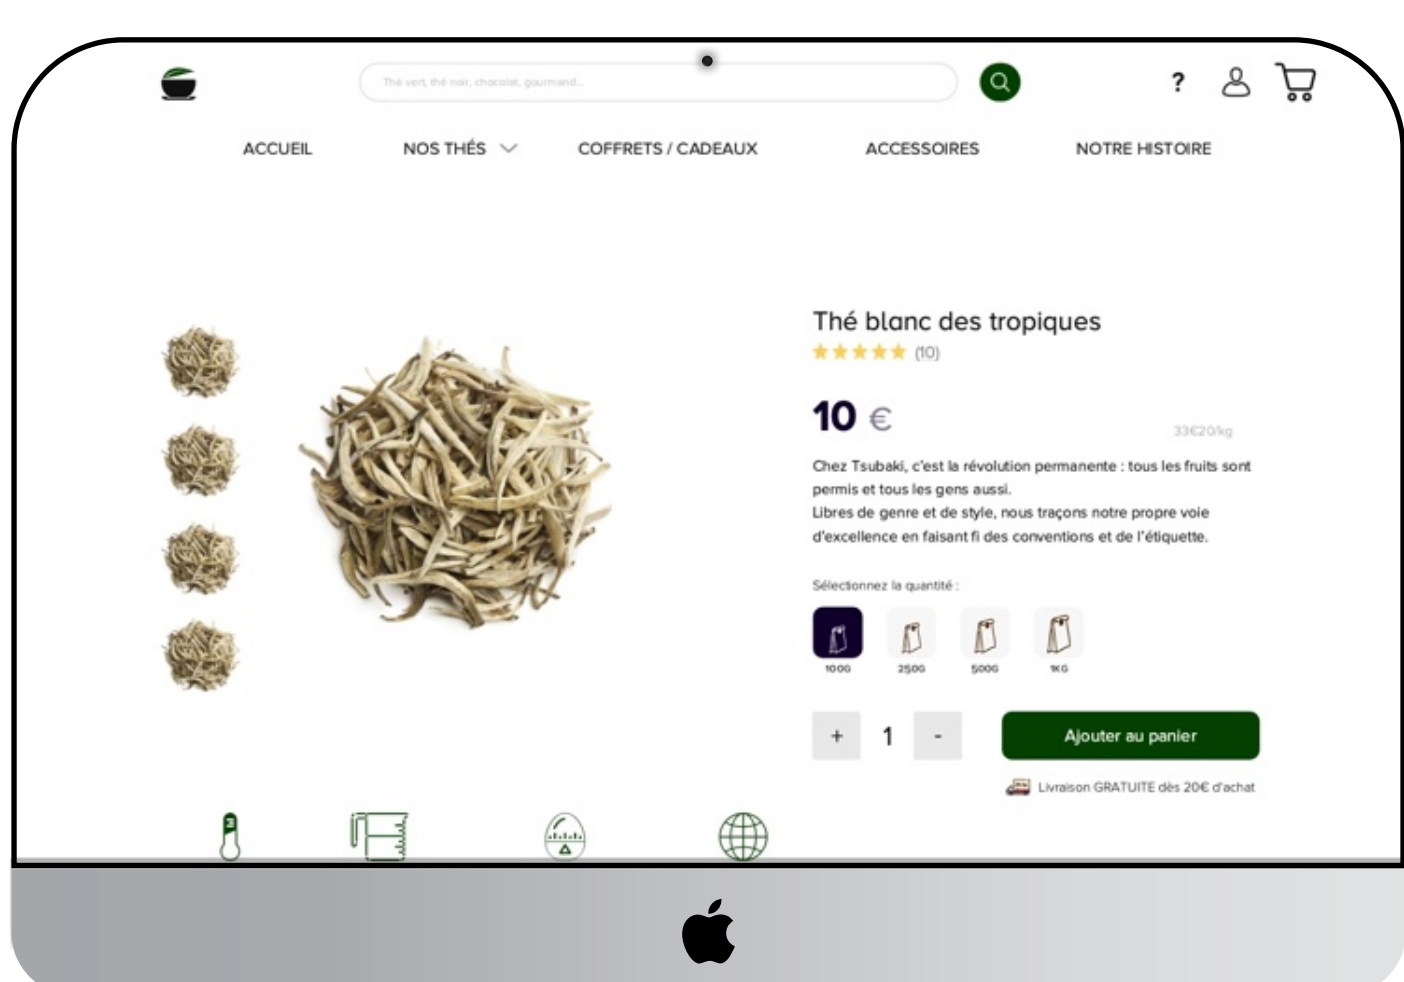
Thé vert, thé noir, chocolat, gourmand...

?

ACCUEIL NOS THÉS COFFRETS / CADEAUX ACCESSOIRES NOTRE HISTOIRE

Thé blanc des tropiques

★★★★★ (10)

10 €

33€20/kg

Chez Tsubaki, c'est la révolution permanente : tous les fruits sont permis et tous les gens aussi.
Libres de genre et de style, nous traçons notre propre voie d'excellence en faisant fi des conventions et de l'étiquette.

Sélectionnez la quantité :

100G 250G 500G 1KG

+ 1 -

Ajouter au panier

Livraison GRATUITE dès 20€ d'achat